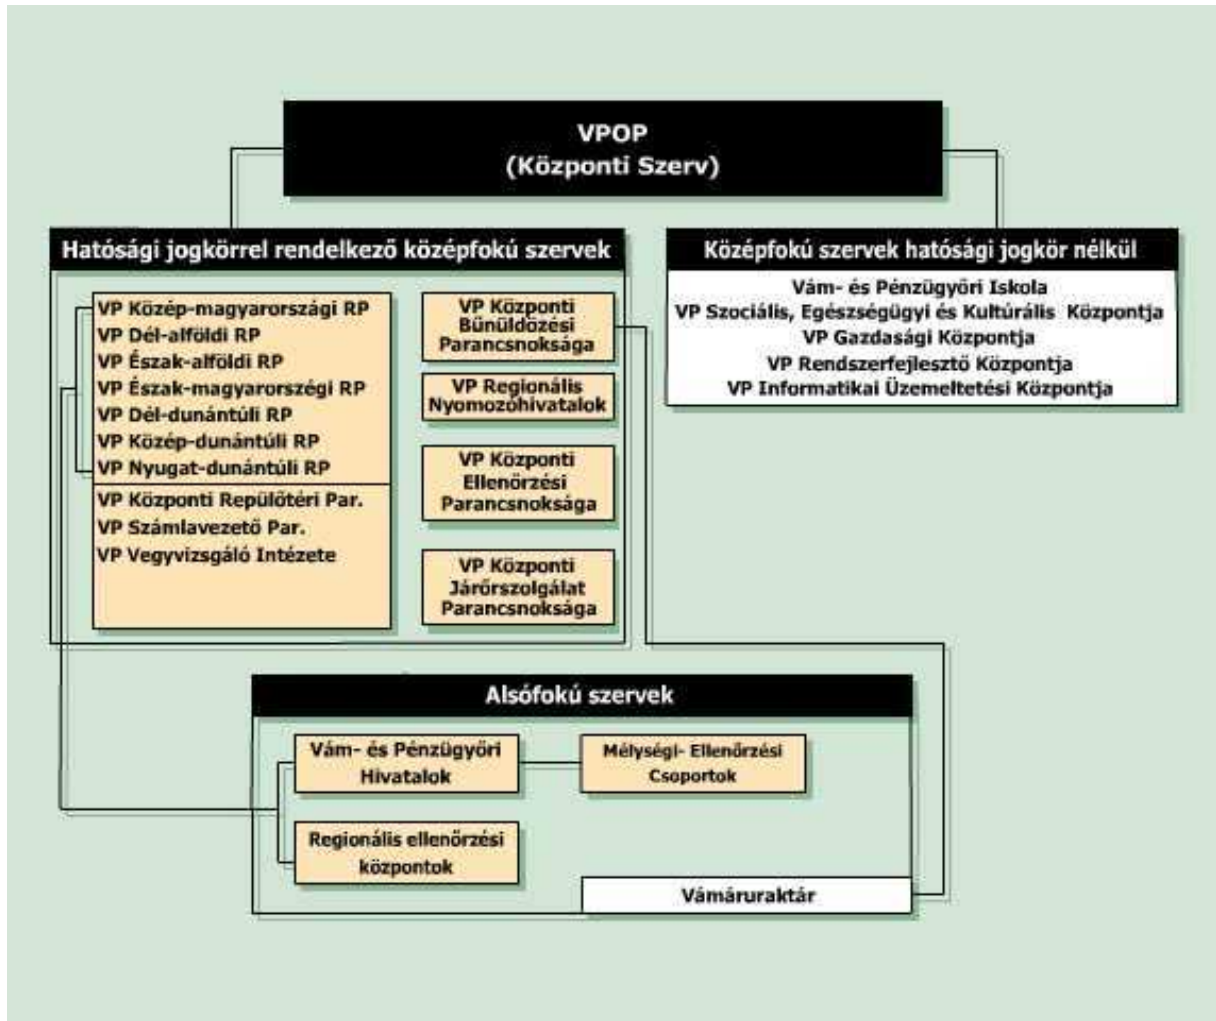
VPOP
(Központi Szerv)

Hatósági jogkörrel rendelkező középfokú szervek

VP Közép-magyarországi RP
VP Dél-alföldi RP
VP Észak-alföldi RP
VP Észak-magyarországi RP
VP Dél-dunántúli RP
VP Közép-dunántúli RP
VP Nyugat-dunántúli RP
VP Központi Repülőtéri Par.
VP Számlavezető Par.
VP Vegyvizsgáló Intézete

VP Központi Bűnüldözési Parancsnoksága

VP Regionális Nyomozóhivatalok

VP Központi Ellenőrzési Parancsnoksága

VP Központi Járőrszolgálat Parancsnoksága

Középfokú szervek hatósági jogkör nélkül

Vám- és Pénzügyőri Iskola
VP Szociális, Egészségügyi és Kultúrális Központja
VP Gazdasági Központja
VP Rendszerfejlesztő Központja
VP Informatikai Üzemeltetési Központja

Alsófokú szervek

Vám- és Pénzügyőri Hivatalok

Mélységi- Ellenőrzési Csoportok

Regionális ellenőrzési központok

Vámáruraktár